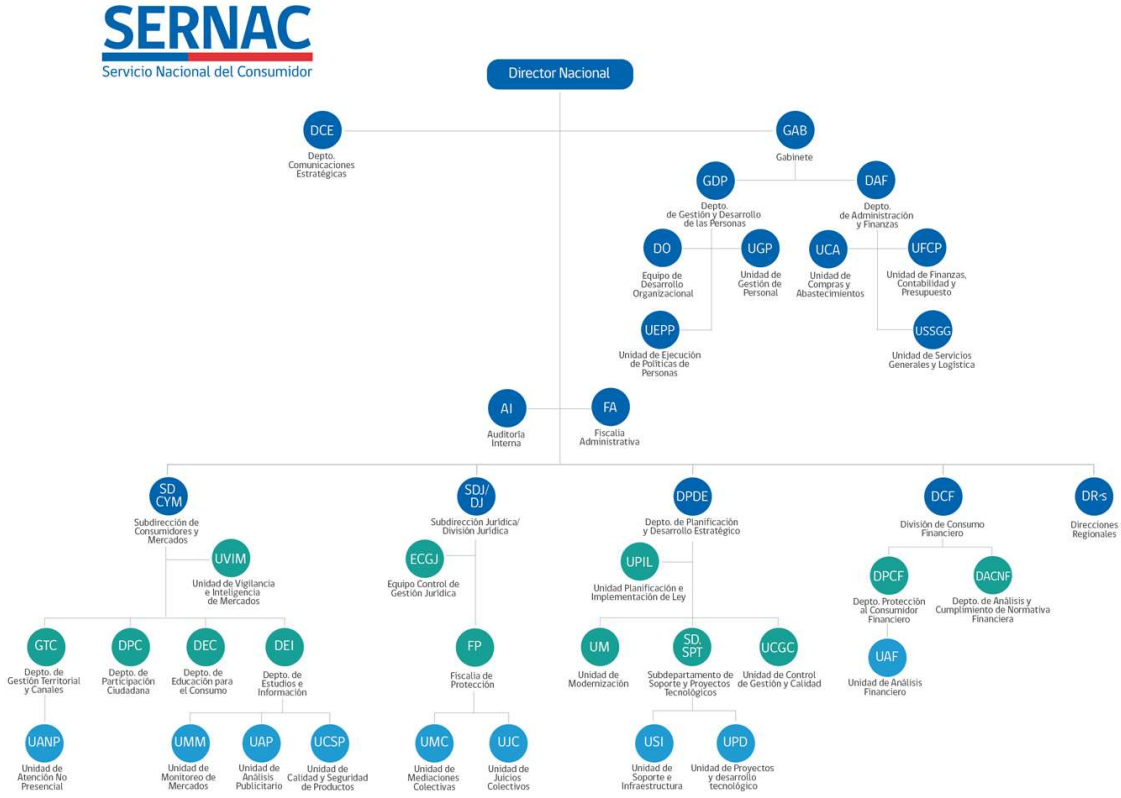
SERNAC
Servicio Nacional del Consumidor

Director Nacional

DCE
Depto. Comunicaciones Estratégicas

GAB
Gabinete

GDP
Depto. de Gestión y Desarrollo de las Personas

DAF
Depto. de Administración y Finanzas

DO
Equipo de Desarrollo Organizacional

UGP
Unidad de Gestión de Personal

UCA
Unidad de Compras y Abastecimientos

UFCP
Unidad de Finanzas, Contabilidad y Presupuesto

UEPP
Unidad de Ejecución de Políticas de Personas

USSGG
Unidad de Servicios Generales y Logística

AI
Auditoría Interna

FA
Fiscalía Administrativa

SD CYM
Subdirección de Consumidores y Mercados

UVIM
Unidad de Vigilancia e Inteligencia de Mercados

GTC
Depto. de Gestión Territorial y Canales

DPC
Depto. de Participación Ciudadana

DEC
Depto. de Educación para el Consumo

DEI
Depto. de Estudios e Información

UANP
Unidad de Atención No Presencial

UMM
Unidad de Monitoreo de Mercados

UAP
Unidad de Análisis Publicitario

UCSP
Unidad de Calidad y Seguridad de Productos

SDJ/DJ
Subdirección Jurídica/ División Jurídica

ECGJ
Equipo Control de Gestión Jurídica

FP
Fiscalía de Protección

UMC
Unidad de Mediaciones Colectivas

UJC
Unidad de Juicios Colectivos

DPDE
Depto. de Planificación y Desarrollo Estratégico

UPIL
Unidad Planificación e Implementación de Ley

UM
Unidad de Modernización

SD. SPT
Subdepartamento de Soporte y Proyectos Tecnológicos

UCGC
Unidad de Control de Gestión y Calidad

USI
Unidad de Soporte e Infraestructura

UPD
Unidad de Proyectos y desarrollo tecnológico

DCF
División de Consumo Financiero

DPCF
Depto. Protección al Consumidor Financiero

DACNF
Depto. de Análisis y Cumplimiento de Normativa Financiera

UAF
Unidad de Análisis Financiero

DR·s
Direcciones Regionales